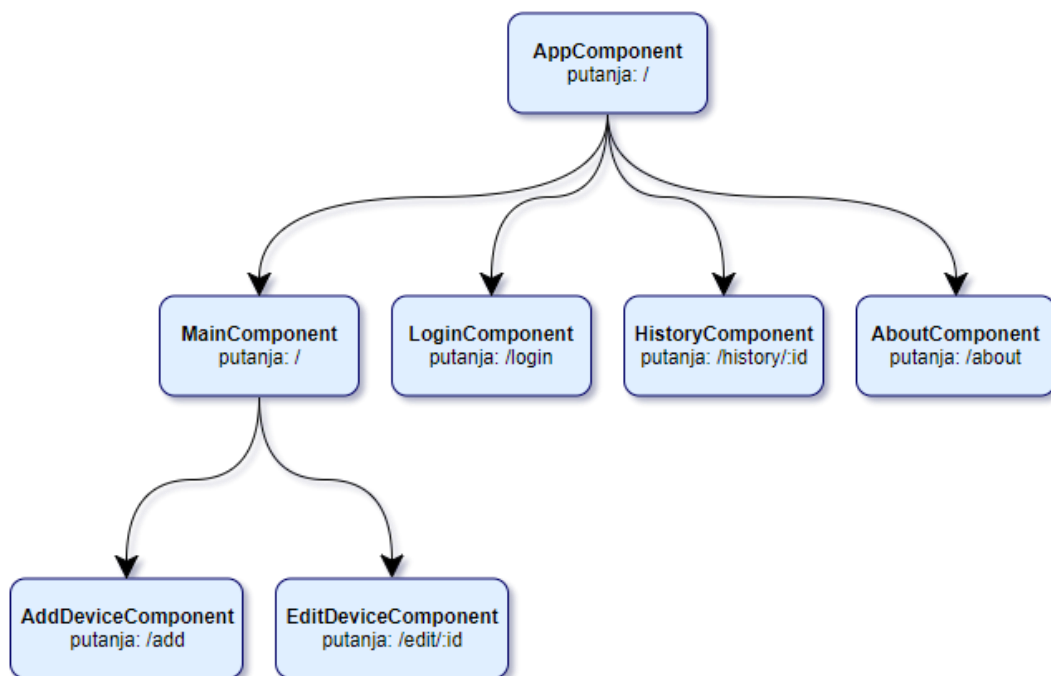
AppComponent
putanja: /

MainComponent
putanja: /

LoginComponent
putanja: /login

HistoryComponent
putanja: /history/:id

AboutComponent
putanja: /about

AddDeviceComponent
putanja: /add

EditDeviceComponent
putanja: /edit/:id